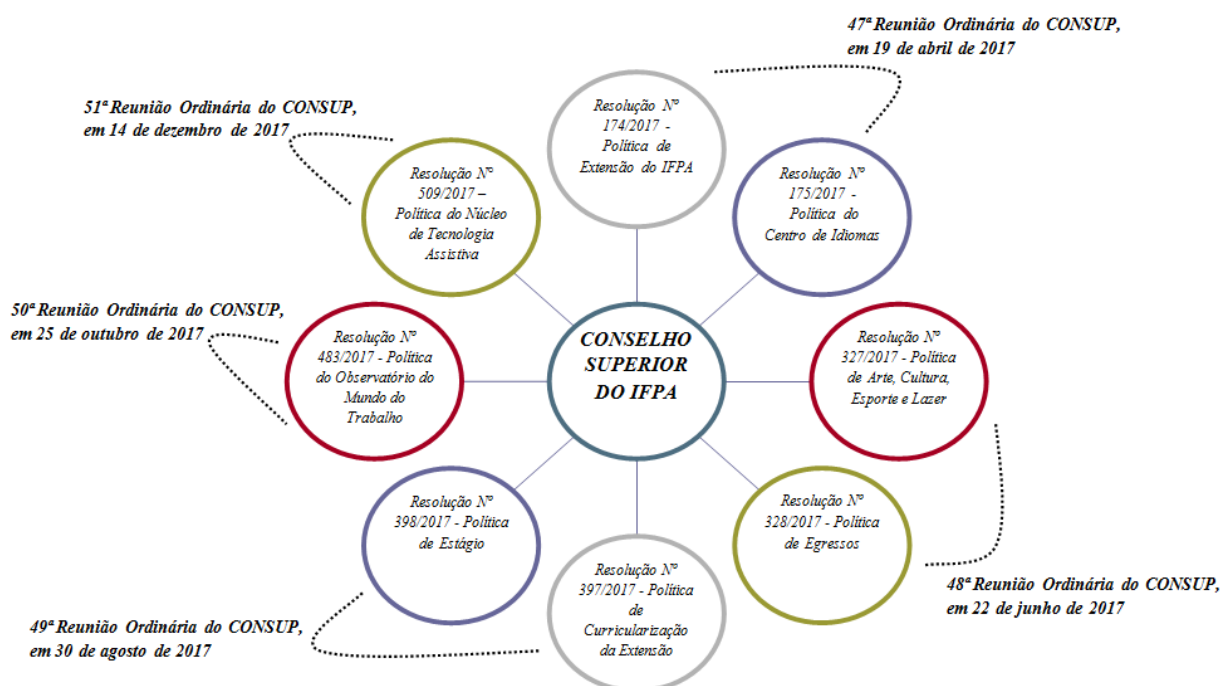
47ª Reunião Ordinária do CONSUP, em 19 de abril de 2017

51ª Reunião Ordinária do CONSUP, em 14 de dezembro de 2017

Resolução Nº 174/2017 - Política de Extensão do IFPA

Resolução Nº 509/2017 – Política do Núcleo de Tecnologia Assistiva

Resolução Nº 175/2017 - Política do Centro de Idiomas

50ª Reunião Ordinária do CONSUP, em 25 de outubro de 2017

Resolução Nº 483/2017 - Política do Observatório do Mundo do Trabalho

CONSELHO SUPERIOR DO IFPA

Resolução Nº 327/2017 - Política de Arte, Cultura, Esporte e Lazer

Resolução Nº 398/2017 - Política de Estágio

Resolução Nº 328/2017 - Política de Egressos

Resolução Nº 397/2017 - Política de Curricularização da Extensão

48ª Reunião Ordinária do CONSUP, em 22 de junho de 2017

49ª Reunião Ordinária do CONSUP, em 30 de agosto de 2017